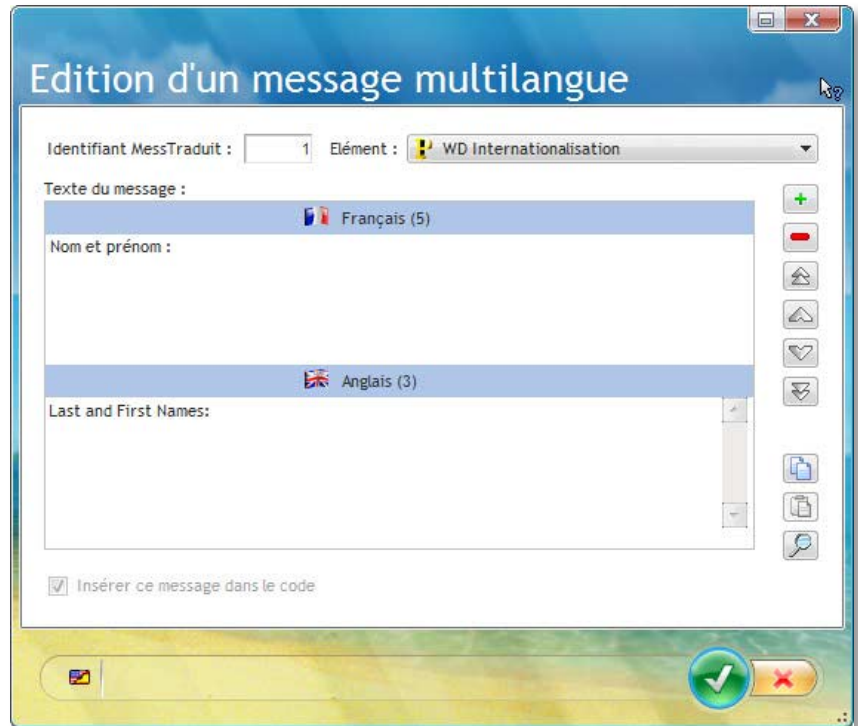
Edition d'un message multilangue

Identifiant MessTraduit : 1 Elément : WD Internationalisation

Texte du message :

Français (5)

Nom et prénom :

Anglais (3)

Last and First Names:

Insérer ce message dans le code